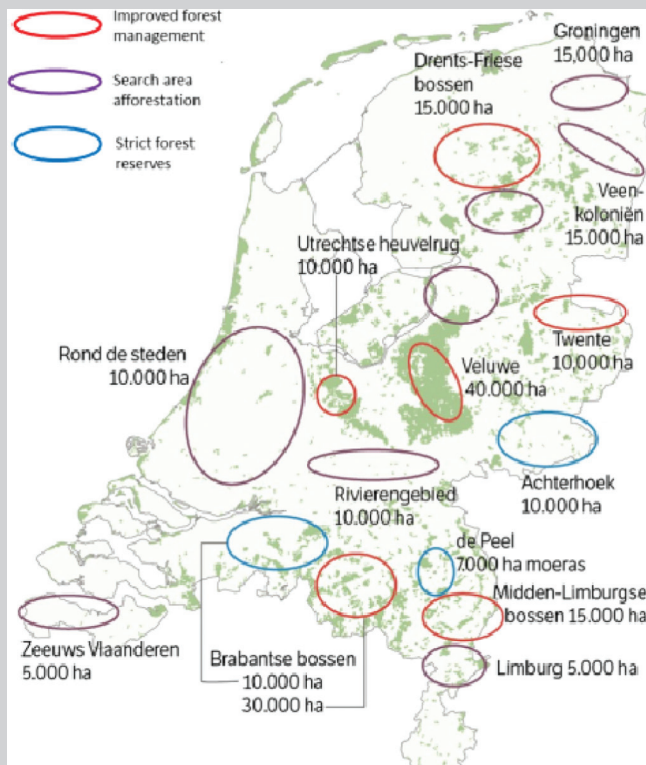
Improved forest management

Search area afforestation

Strict forest reserves

Groningen 15.000 ha

Drents-Friese bossen 15.000 ha

Veenkolonien 15.000 ha

Utrechtse heuvelrug 10.000 ha

Twente 10.000 ha

Rond de steden 10.000 ha

Veluwe 40.000 ha

Achterhoek 10.000 ha

Rivierengebied 10.000 ha

de Peel 7.000 ha moeras

Midden-Limburgse bossen 15.000 ha

Zeeuws Vlaanderen 5.000 ha

Brabantse bossen 10.000 ha 30.000 ha

Limburg 5.000 ha